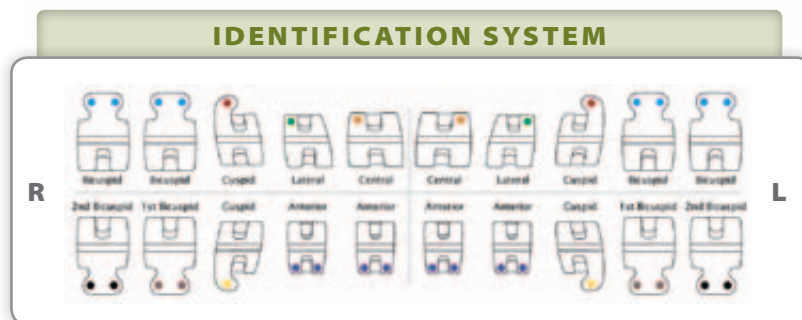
IDENTIFICATION SYSTEM

R

Bicuspid Bicuspid Cuspid Lateral Central Central Lateral Cuspid Bicuspid Bicuspid

2nd Bicuspid 1st Bicuspid Cuspid Anterior Anterior Anterior Anterior Cuspid 1st Bicuspid 2nd Bicuspid

L